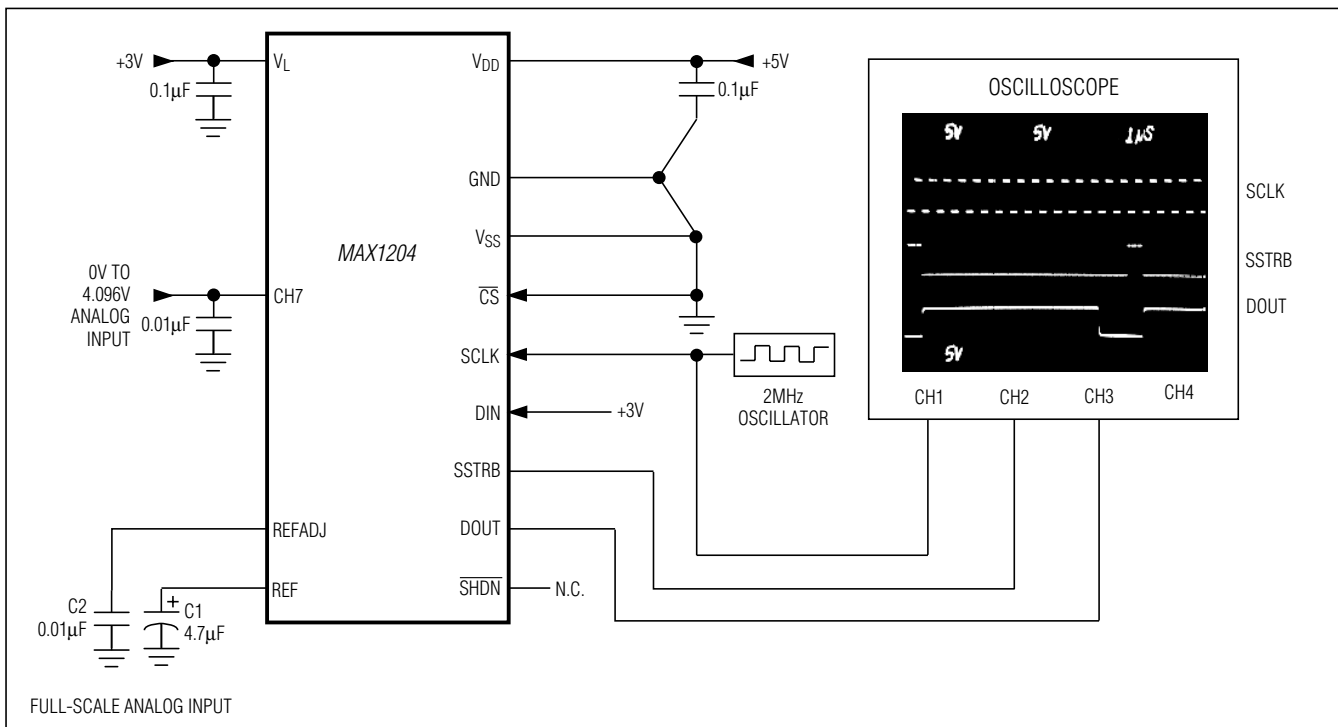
+3V
0.1μF
$V_L$
$V_{DD}$
+5V
0.1μF
OSCILLOSCOPE
5V 5V 1μS
SCLK
SSTRB
DOUT
5V
GND
$V_{SS}$
MAX1204
0V TO 4.096V ANALOG INPUT
0.01μF
CH7
$\overline{CS}$
SCLK
2MHz OSCILLATOR
DIN
+3V
CH1 CH2 CH3 CH4
SSTRB
DOUT
REFADJ
REF
$\overline{SHDN}$
N.C.
C2 0.01μF
+ C1 4.7μF
FULL-SCALE ANALOG INPUT